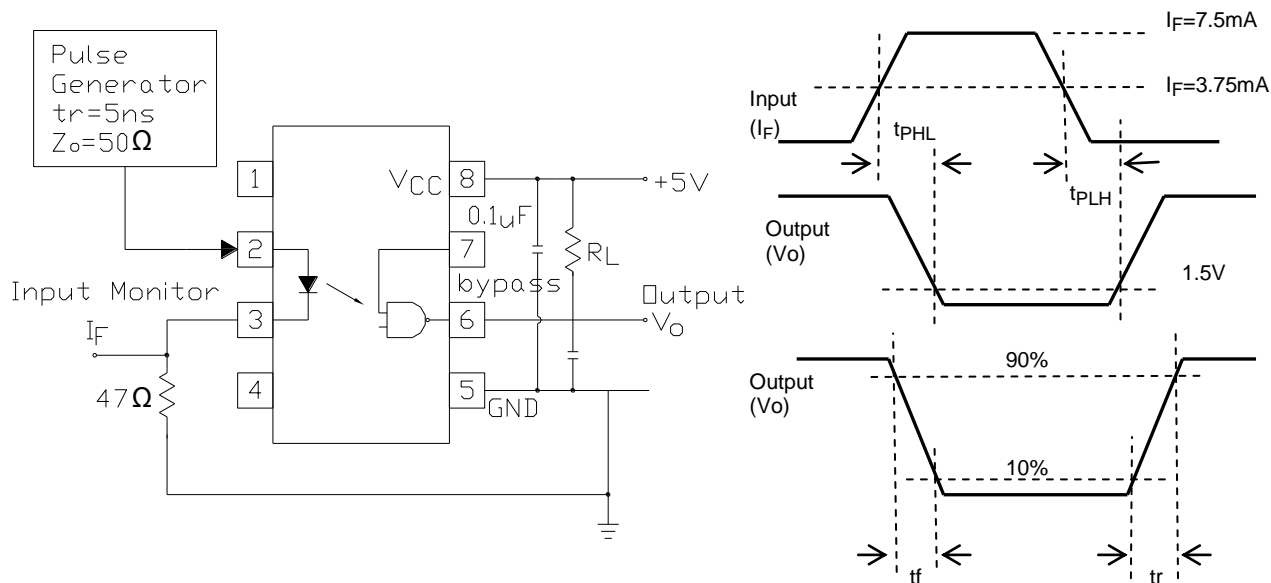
Pulse Generator tr=5ns $Z_o=50\Omega$

1
2
3
4
$V_{CC}$ 8
7
6
5
GND

+5V
0.1uF
bypass
$R_L$
Output $V_O$

Input Monitor
$I_F$
$47\Omega$

$I_F$=7.5mA
$I_F$=3.75mA
Input
($I_F$)
$t_{PHL}$
$t_{PLH}$
Output
(Vo)
1.5V
Output
(Vo)
90%
10%
tf
tr